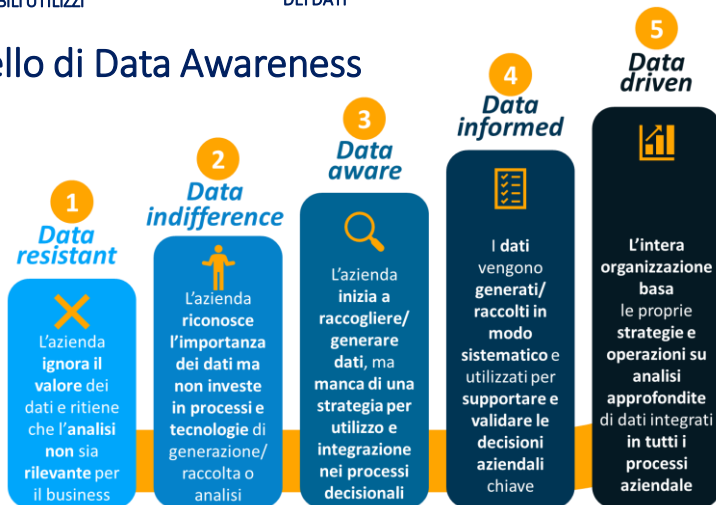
BILI UTILIZZI DEI DATI

ello di Data Awareness

1
Data resistant

L'azienda ignora il valore dei dati e ritiene che l'analisi non sia rilevante per il business

2
Data indifference

L'azienda riconosce l'importanza dei dati ma non investe in processi e tecnologie di generazione/ raccolta o analisi

3
Data aware

L'azienda inizia a raccogliere/ generare dati, ma manca di una strategia per utilizzo e integrazione nei processi decisionali

4
Data informed

I dati vengono generati/ raccolti in modo sistematico e utilizzati per supportare e validare le decisioni aziendali chiave

5
Data driven

L'intera organizzazione basa le proprie strategie e operazioni su analisi approfondite di dati integrati in tutti i processi aziendale